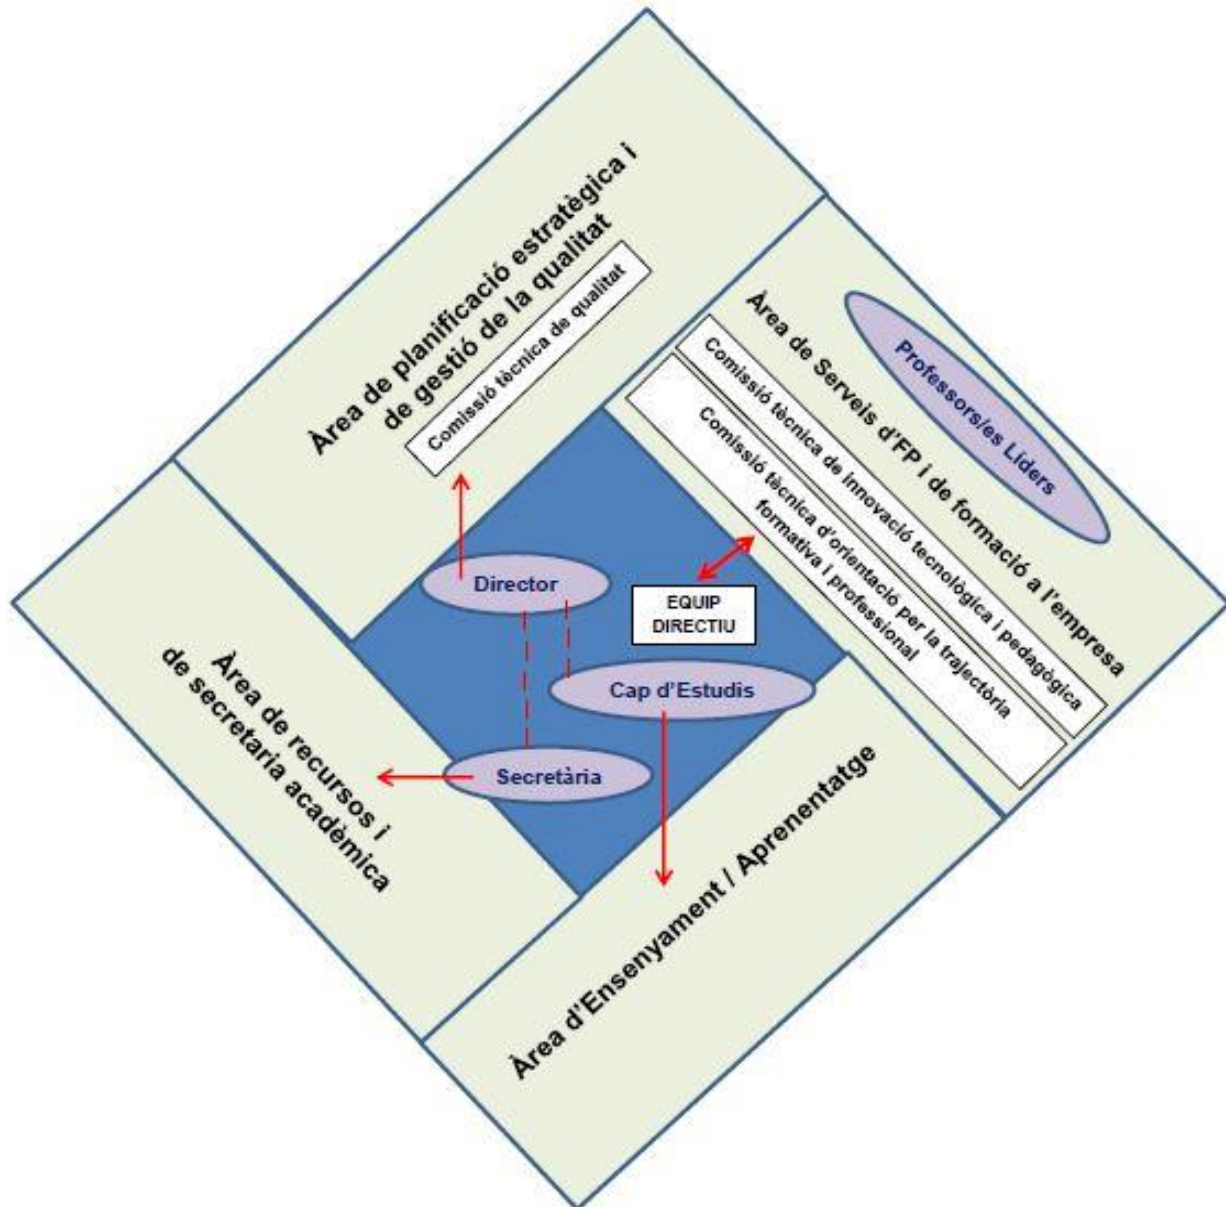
Àrea de planificació estratègica i de gestió de la qualitat

Comissió tècnica de qualitat

Àrea de Serveis d'FP i de formació a l'empresa

Professors/es Líders

Comissió tècnica de innovació tecnològica i pedagògica

Comissió tècnica d'orientació per la trajectòria formativa i professional

Àrea de recursos i de secretaria acadèmica

Director

EQUIP DIRECTIU

Cap d'Estudis

Secretària

Àrea d'Ensenyament / Aprenentatge